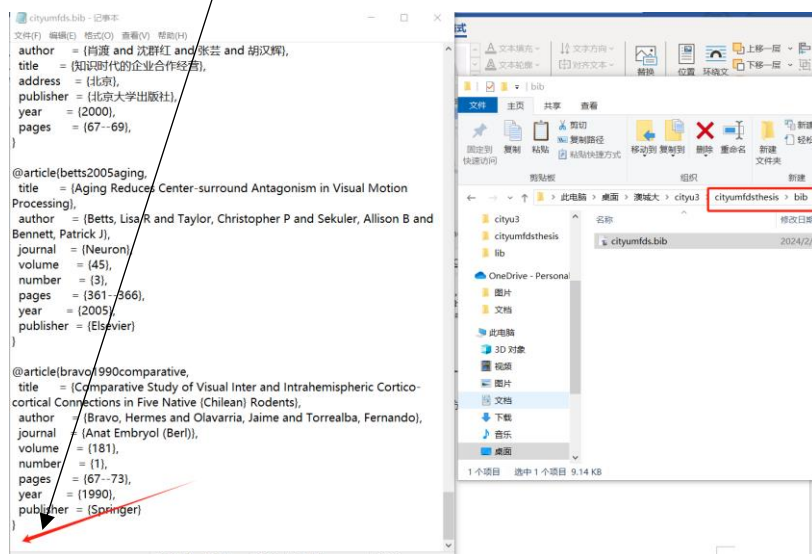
cityumfds.bib - 记事本
文件(F) 编辑(E) 格式(O) 查看(V) 帮助(H)

author = {肖渡 and 沈群红 and 张芸 and 胡汉辉},
title = {知识时代的企业合作经营},
address = {北京},
publisher = {北京大学出版社},
year = {2000},
pages = {67--69},
}

@article{betts2005aging,
title = {Aging Reduces Center-surround Antagonism in Visual Motion Processing},
author = {Betts, Lisa R and Taylor, Christopher P and Sekuler, Allison B and Bennett, Patrick J},
journal = {Neuron},
volume = {45},
number = {3},
pages = {361--366},
year = {2005},
publisher = {Elsevier}
}

@article{bravo1990comparative,
title = {Comparative Study of Visual Inter and Intrahemispheric Cortico-cortical Connections in Five Native {Chilean} Rodents},
author = {Bravo, Hermes and Olavarria, Jaime and Torrealba, Fernando},
journal = {Anat Embryol (Berl)},
volume = {181},
number = {1},
pages = {67--73},
year = {1990},
publisher = {Springer}
}

式
文本填充 文字方向 上移一层 下移一层 文本轮廓 对齐文本 替换 位置 环绕文字
bib
文件 主页 共享 查看
固定到快速访问 复制 粘贴 剪切 复制路径 粘贴快捷方式 移动到 复制到 删除 重命名 新建文件夹 新建 轻松
剪贴板 组织 新
此电脑 > 桌面 > 澳城大 > cityu3 > cityumfdsthesis > bib
cityu3
cityumfdsthesis
bib
OneDrive - Personal
图片
文档
此电脑
3D 对象
视频
图片
文档
下载
音乐
桌面
名称 修改日期
cityumfds.bib 2024/2/
1 个项目 选中 1 个项目 9.14 KB